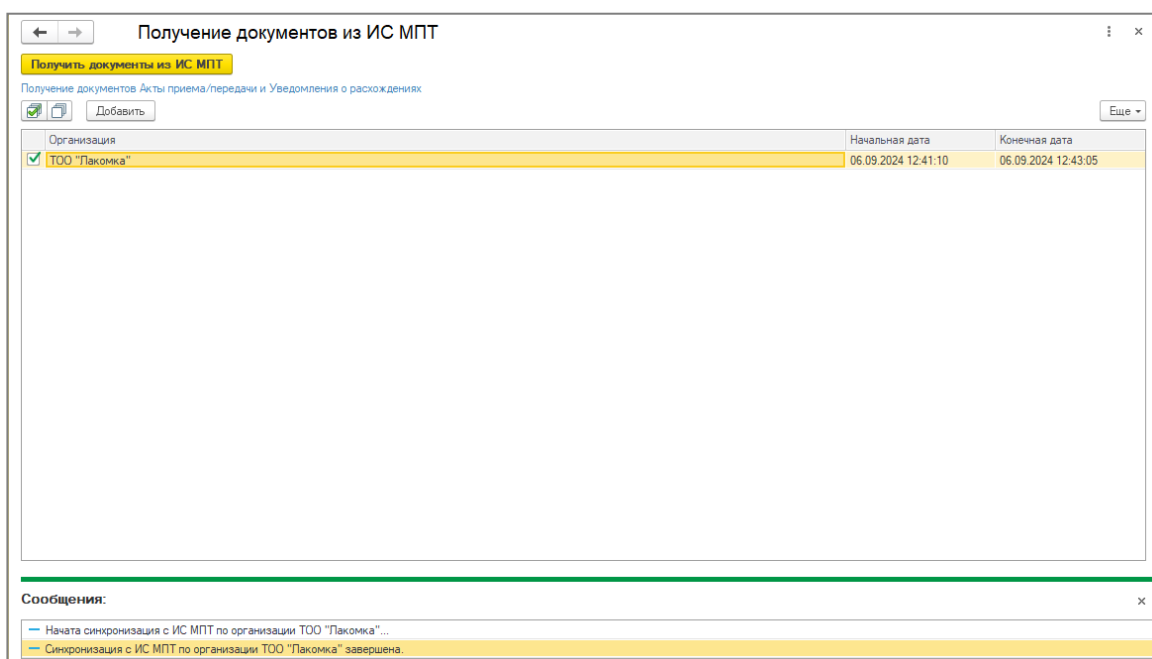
Получение документов из ИС МПТ

Получить документы из ИС МПТ

Получение документов Акты приема/передачи и Уведомления о расхождениях

Добавить

Еще

| Организация | Начальная дата | Конечная дата |
|---|---|---|
| ТОО "Лакомка" | 06.09.2024 12:41:10 | 06.09.2024 12:43:05 |

Сообщения:

— Начата синхронизация с ИС МПТ по организации ТОО "Лакомка"...

— Синхронизация с ИС МПТ по организации ТОО "Лакомка" завершена.